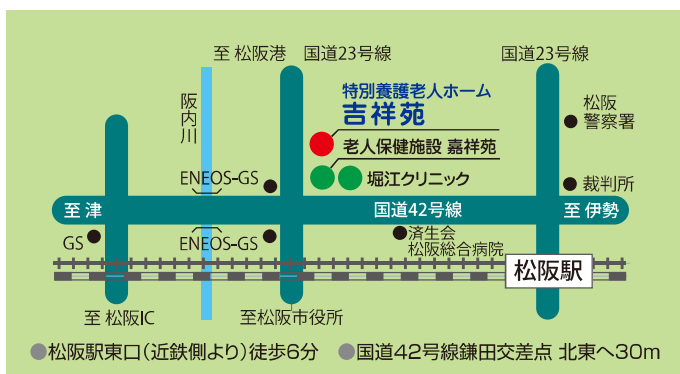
至 松阪港

国道23号線

国道23号線

阪内川

特別養護老人ホーム
吉祥苑

松阪
警察署

老人保健施設 嘉祥苑

堀江クリニック

ENEOS-GS

裁判所

至 津

国道42号線

至 伊勢

GS

ENEOS-GS

済生会
松阪総合病院

松阪駅

至 松阪IC

至松阪市役所

●松阪駅東口(近鉄側より)徒歩6分 ●国道42号線鎌田交差点 北東へ30m